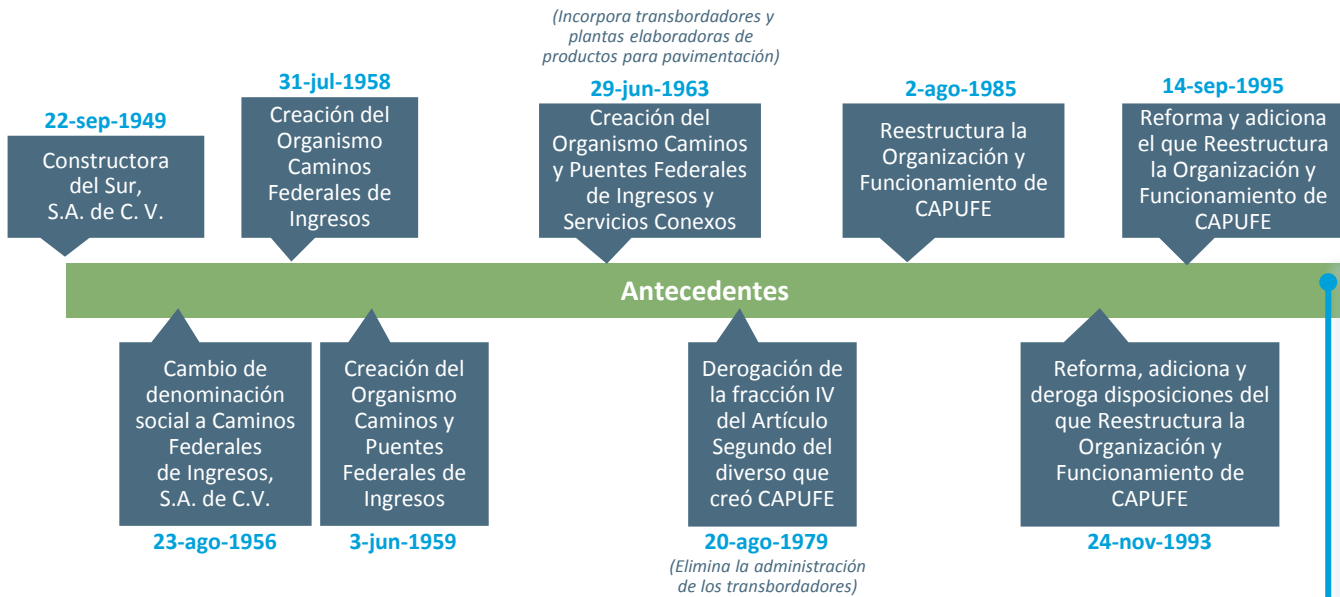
(Incorpora transbordadores y plantas elaboradoras de productos para pavimentación)

22-sep-1949
Constructora del Sur, S.A. de C. V.

31-jul-1958
Creación del Organismo Caminos Federales de Ingresos

29-jun-1963
Creación del Organismo Caminos y Puentes Federales de Ingresos y Servicios Conexos

2-ago-1985
Reestructura la Organización y Funcionamiento de CAPUFE

14-sep-1995
Reforma y adiciona el que Reestructura la Organización y Funcionamiento de CAPUFE

Antecedentes

Cambio de denominación social a Caminos Federales de Ingresos, S.A. de C.V.
23-ago-1956

Creación del Organismo Caminos y Puentes Federales de Ingresos
3-jun-1959

Derogación de la fracción IV del Artículo Segundo del diverso que creó CAPUFE
20-ago-1979
(Elimina la administración de los transbordadores)

Reforma, adiciona y deroga disposiciones del que Reestructura la Organización y Funcionamiento de CAPUFE
24-nov-1993